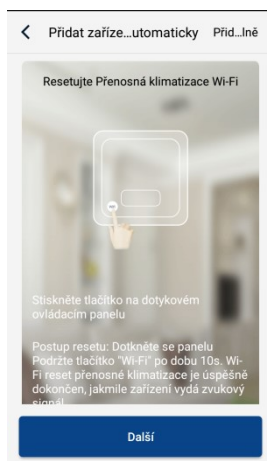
Přidat zaříze...utomaticky Přid...lně

Resetujte Přenosná klimatizace Wi-Fi

Stiskněte tlačítko na dotykovém ovládacím panelu

Postup resetu: Dotkněte se panelu Podržte tlačítko "Wi-Fi" po dobu 10s. Wi-Fi reset přenosné klimatizace je úspěšně dokončen, jakmile zařízení vydá zvukový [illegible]

Další